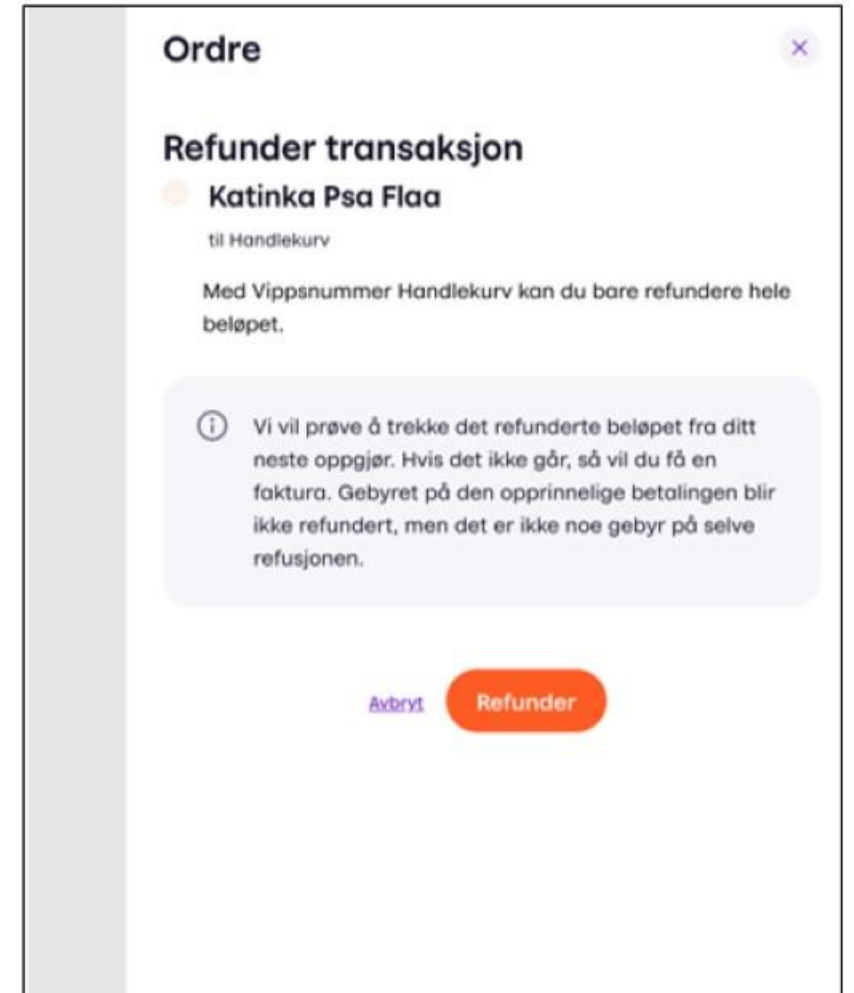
Ordre

×

Refunder transaksjon

Katinka Psa Flaa

til Handlekurv

Med Vippsnummer Handlekurv kan du bare refundere hele beløpet.

Vi vil prøve å trekke det refunderte beløpet fra ditt neste oppgjør. Hvis det ikke går, så vil du få en faktura. Gebyret på den opprinnelige betalingen blir ikke refundert, men det er ikke noe gebyr på selve refusjonen.

Avbryt

Refunder